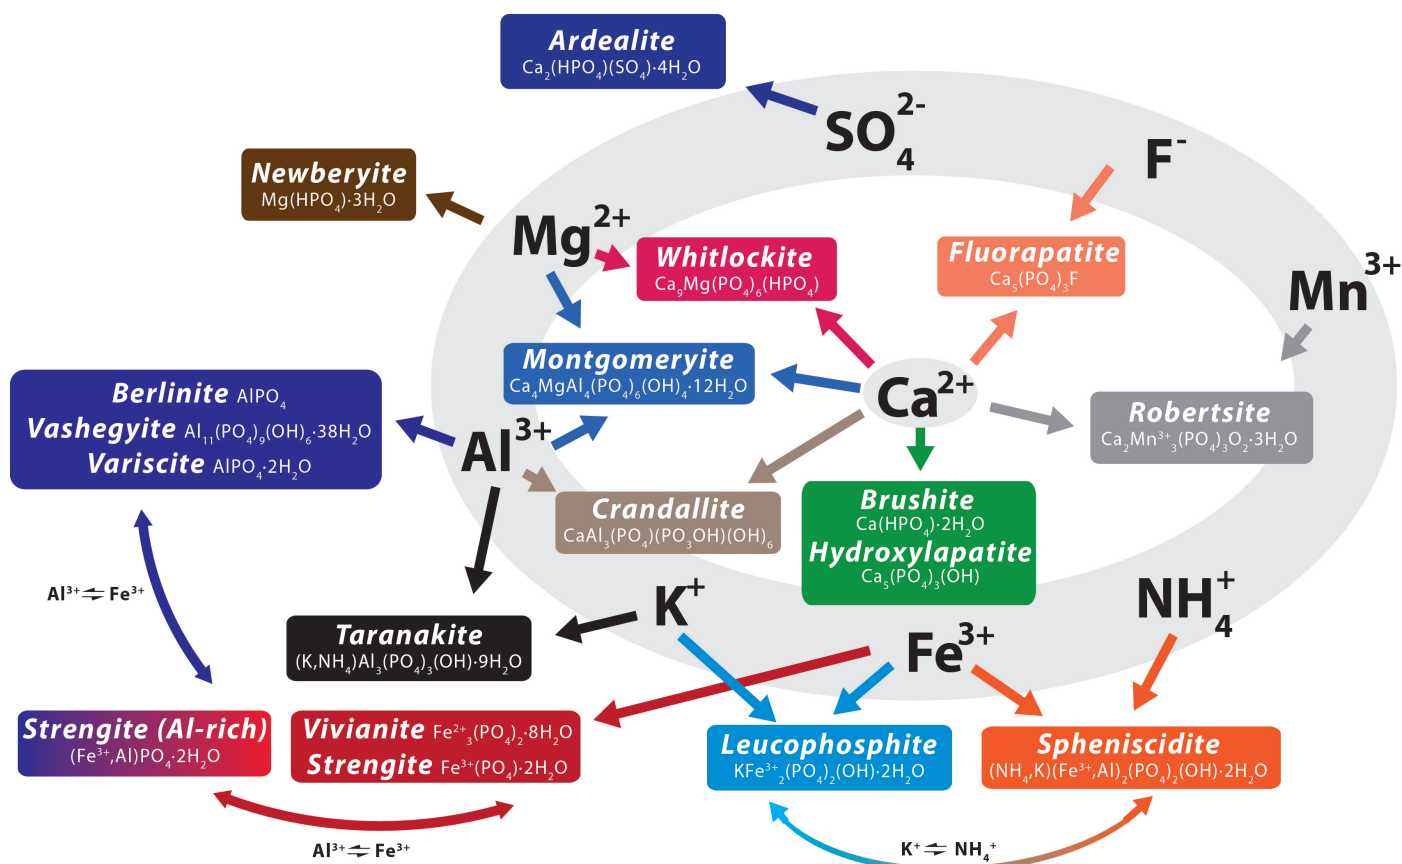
Ardealite
$Ca_2(HPO_4)(SO_4)\cdot 4H_2O$

$SO_4^{2-}$

Newberyite
$Mg(HPO_4)\cdot 3H_2O$

$F^-$

$Mg^{2+}$

Whitlockite
$Ca_9Mg(PO_4)_6(HPO_4)$

Fluorapatite
$Ca_5(PO_4)_3F$

$Mn^{3+}$

Montgomeryite
$Ca_4MgAl_4(PO_4)_6(OH)_4\cdot 12H_2O$

Berlinite $AlPO_4$
Vashegyite $Al_{11}(PO_4)_9(OH)_6\cdot 38H_2O$
Variscite $AlPO_4\cdot 2H_2O$

$Ca^{2+}$

Robertsite
$Ca_2Mn^{3+}{}_3(PO_4)_3O_2\cdot 3H_2O$

$Al^{3+}$

Crandallite
$CaAl_3(PO_4)(PO_3OH)(OH)_6$

Brushite
$Ca(HPO_4)\cdot 2H_2O$
Hydroxylapatite
$Ca_5(PO_4)_3(OH)$

$Al^{3+} \rightleftharpoons Fe^{3+}$

$K^+$

$NH_4^+$

Taranakite
$(K,NH_4)Al_3(PO_4)_3(OH)\cdot 9H_2O$

$Fe^{3+}$

Strengite (Al-rich)
$(Fe^{3+},Al)PO_4\cdot 2H_2O$

Vivianite $Fe^{2+}{}_3(PO_4)_2\cdot 8H_2O$
Strengite $Fe^{3+}(PO_4)\cdot 2H_2O$

Leucophosphite
$KFe^{3+}{}_2(PO_4)_2(OH)\cdot 2H_2O$

Spheniscidite
$(NH_4,K)(Fe^{3+},Al)_2(PO_4)_2(OH)\cdot 2H_2O$

$Al^{3+} \rightleftharpoons Fe^{3+}$

$K^+ \rightleftharpoons NH_4^+$